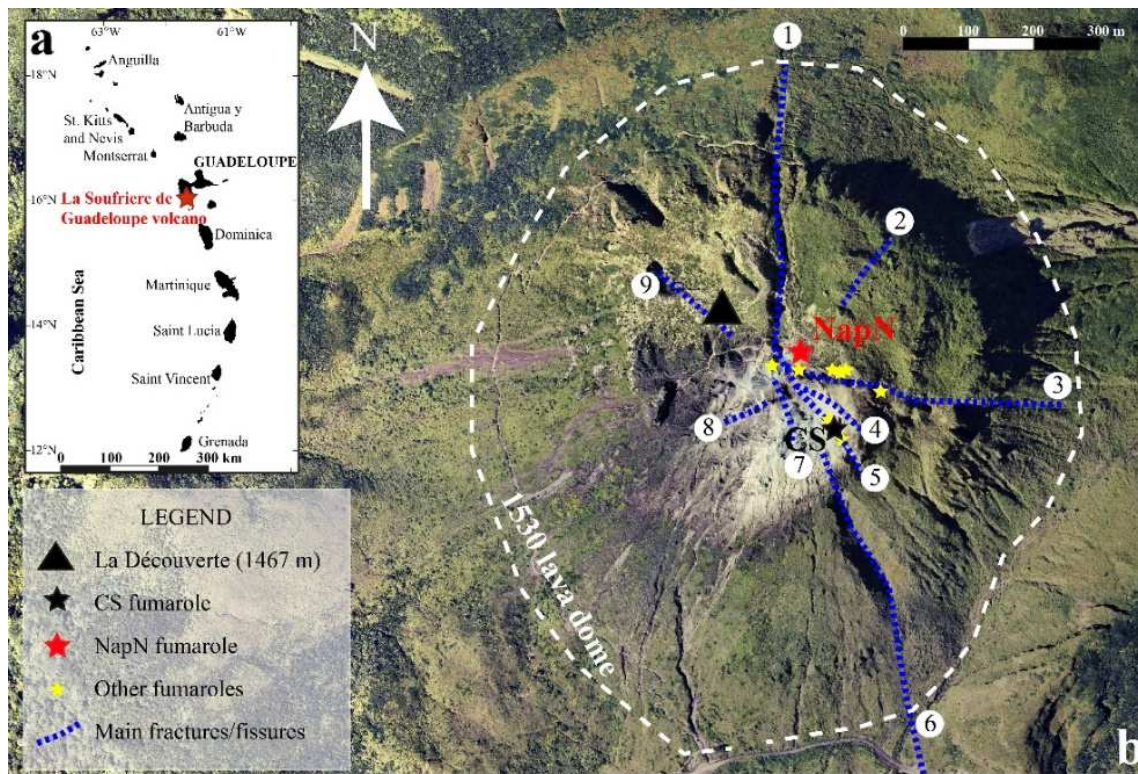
a
63°W 61°W
18°N
Anguilla
Antigua y Barbuda
St. Kitts and Nevis
Montserrat
GUADELOUPE
16°N
La Soufriere de Guadeloupe volcano
Dominica
Caribbean Sea
Martinique
14°N
Saint Lucia
Saint Vincent
12°N
Grenada
0 100 200 300 km

N

1
0 100 200 300 m
2
9
NapN
3
8
CS
4
7
5
1530 lava dome
6
b

LEGEND
La Découverte (1467 m)
CS fumarole
NapN fumarole
Other fumaroles
Main fractures/fissures